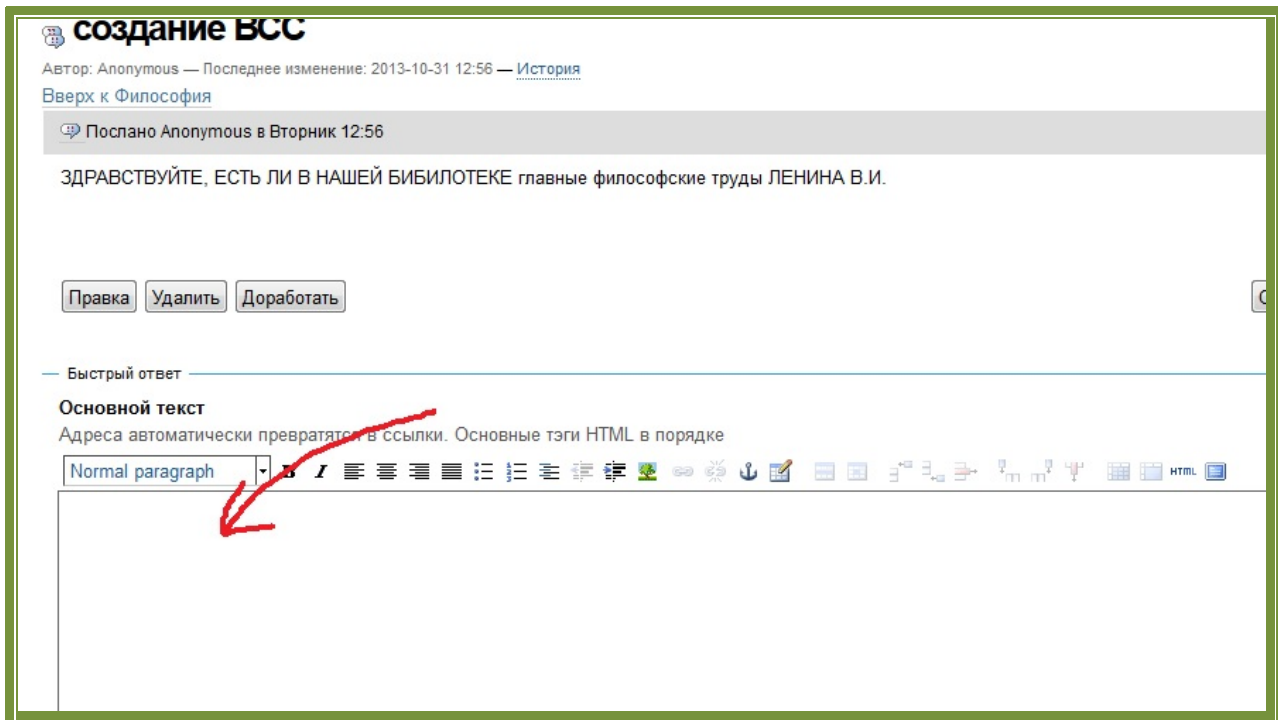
создание ВСС

Автор: Anonymous — Последнее изменение: 2013-10-31 12:56 — История

Вверх к Философия

Послано Anonymous в Вторник 12:56

ЗДРАВСТВУЙТЕ, ЕСТЬ ЛИ В НАШЕЙ БИБИЛОТЕКЕ главные философские труды ЛЕНИНА В.И.

Правка Удалить Доработать

Быстрый ответ

Основной текст

Адреса автоматически превратятся в ссылки. Основные тэги HTML в порядке

Normal paragraph B I HTML